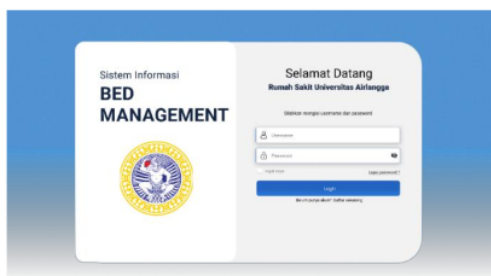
Sistem Informasi
BED MANAGEMENT

Selamat Datang
Rumah Sakit Universitas Airlangga

Silahkan mengisi username dan password

Username

Password

Ingat saya

Lupa password?

Login

Belum punya akun? Daftar sekarang